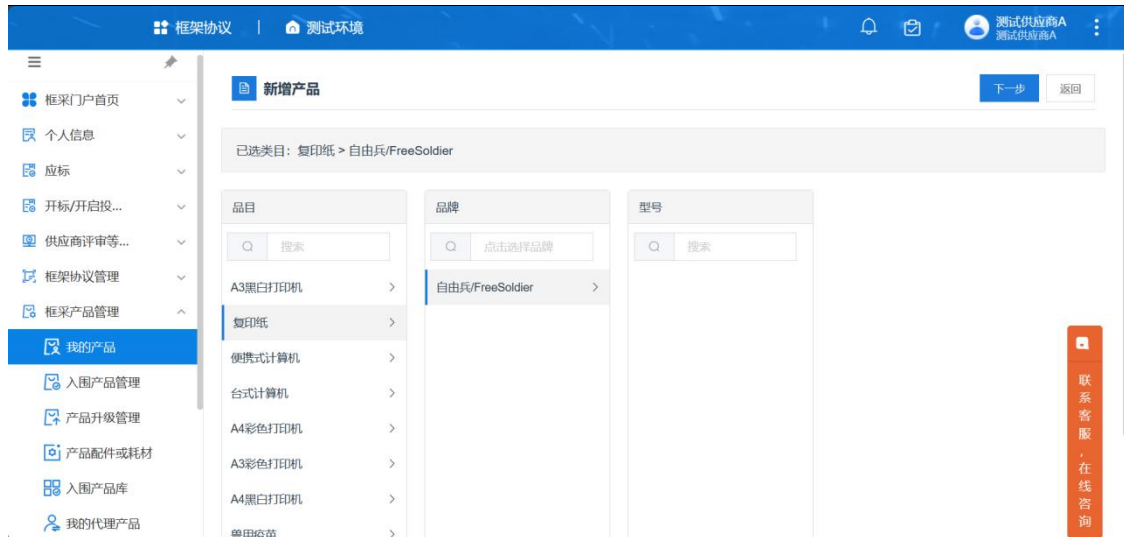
框架协议 | 测试环境

测试供应商A
测试供应商A

框采门户首页
个人信息
应标
开标/开启投...
供应商评审等...
框架协议管理
框采产品管理
我的产品
入围产品管理
产品升级管理
产品配件或耗材
入围产品库
我的代理产品

新增产品

下一步
返回

已选类目：复印纸 > 自由兵/FreeSoldier

品目
搜索
A3黑白打印机 >
复印纸 >
便携式计算机 >
台式计算机 >
A4彩色打印机 >
A3彩色打印机 >
A4黑白打印机 >
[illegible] >

品牌
点击选择品牌
自由兵/FreeSoldier >

型号
搜索

联系客服，在线咨询